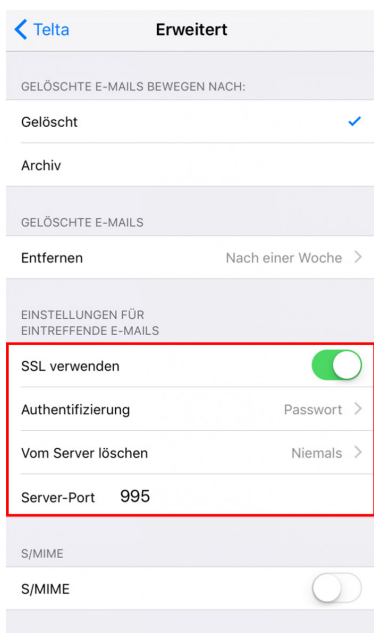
Telta
Erweitert

GELÖSCHTE E-MAILS BEWEGEN NACH:

Gelöscht

Archiv

GELÖSCHTE E-MAILS

Entfernen Nach einer Woche

EINSTELLUNGEN FÜR EINTREFFENDE E-MAILS

SSL verwenden

Authentifizierung Passwort

Vom Server löschen Niemals

Server-Port 995

S/MIME

S/MIME